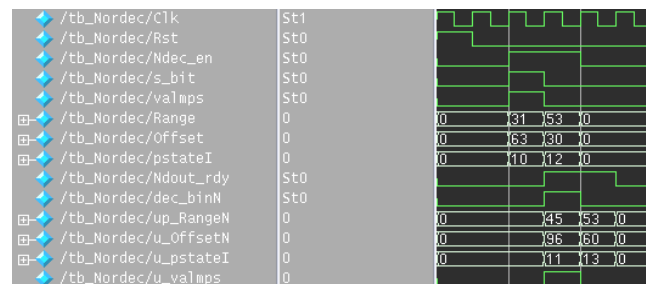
/tb_Nordec/Clk St1
/tb_Nordec/Rst St0
/tb_Nordec/Ndec_en St0
/tb_Nordec/s_bit St0
/tb_Nordec/valmps St0
/tb_Nordec/Range 0 0 31 53 0
/tb_Nordec/Offset 0 0 63 30 0
/tb_Nordec/pstateI 0 0 10 12 0
/tb_Nordec/Ndout_rdy St0
/tb_Nordec/dec_binN St0
/tb_Nordec/up_RangeN 0 0 45 53 0
/tb_Nordec/u_OffsetN 0 0 96 60 0
/tb_Nordec/u_pstateI 0 0 11 13 0
/tb_Nordec/u_valmps 0